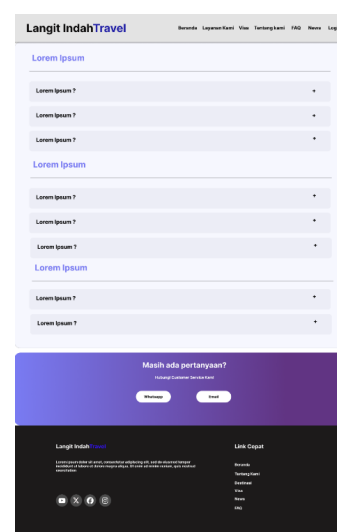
Langit IndahTravel

Beranda Layanan Kami Visa Tentang kami FAQ News Logi

Lorem Ipsum

Lorem Ipsum ? +

Lorem Ipsum ? +

Lorem Ipsum ? +

Lorem Ipsum

Lorem Ipsum ? +

Lorem Ipsum ? +

Lorem Ipsum ? +

Lorem Ipsum

Lorem Ipsum ? +

Lorem Ipsum ? +

Masih ada pertanyaan?

Hubungi Customer Service Kami

Whatsapp

Email

Langit Indah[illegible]

Lorem ipsum dolor sit amet, consectetur adipiscing elit, sed do eiusmod tempor incididunt ut labore et dolore magna aliqua. Ut enim ad minim veniam, quis nostrud exercitation

Link Cepat

Beranda

Tentang Kami

Destinasi

Visa

News

FAQ